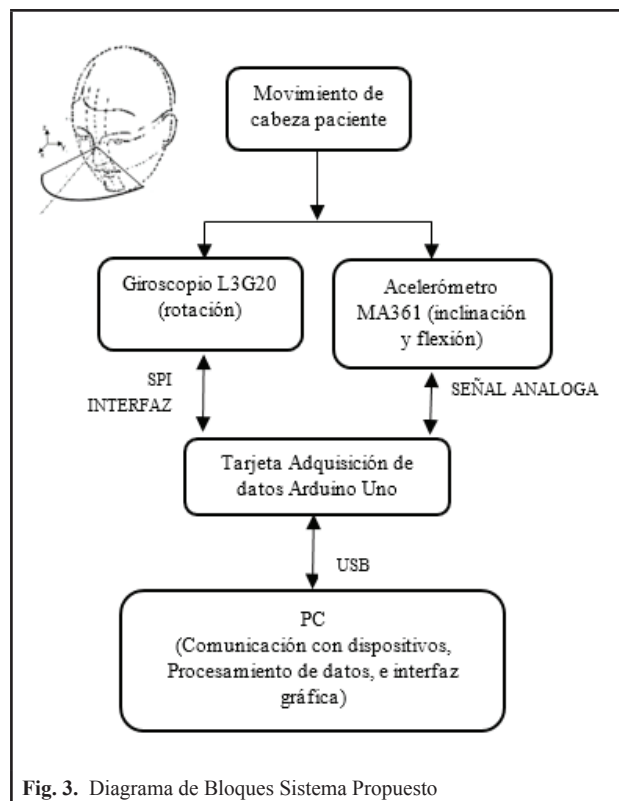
Movimiento de cabeza paciente

Giroscopio L3G20 (rotación)

Acelerómetro MA361 (inclinación y flexión)

SPI INTERFAZ

SEÑAL ANALOGA

Tarjeta Adquisición de datos Arduino Uno

USB

PC (Comunicación con dispositivos, Procesamiento de datos, e interfaz gráfica)

Fig. 3. Diagrama de Bloques Sistema Propuesto